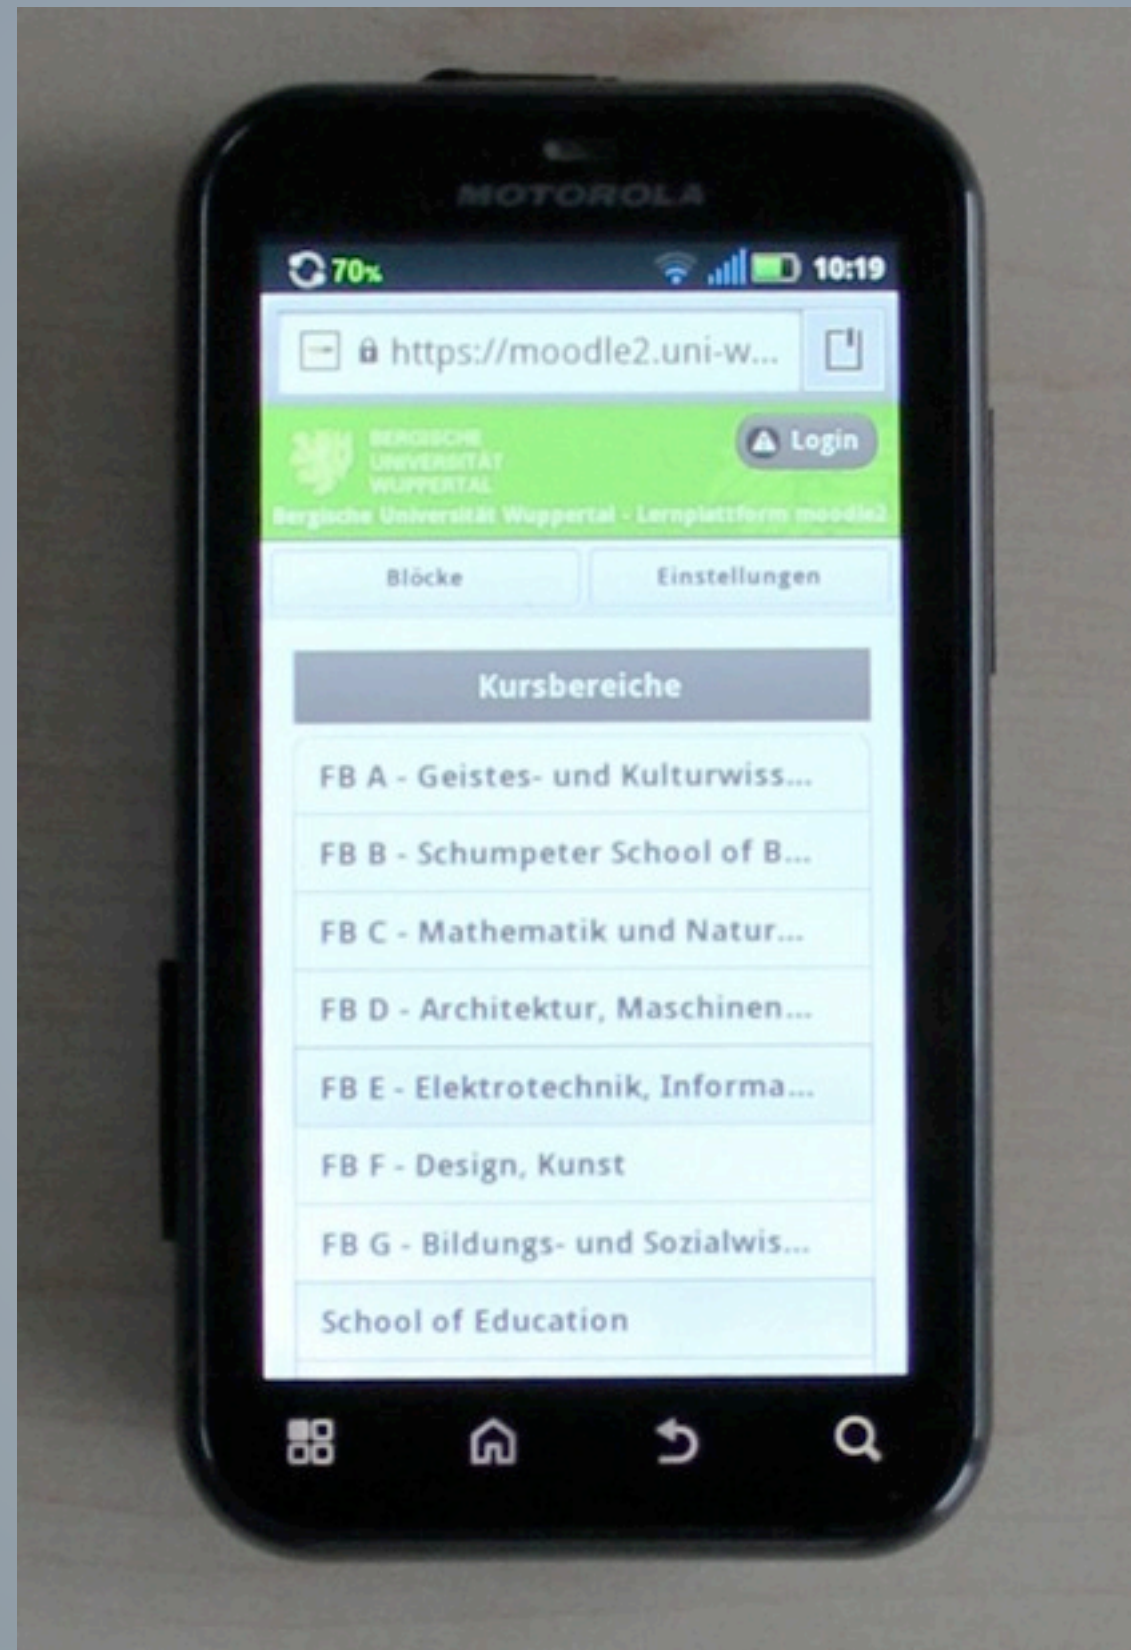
MOTOROLA

70% 10:19

https://moodle2.uni-w...

BERGISCHE UNIVERSITÄT WUPPERTAL

Login

Bergische Universität Wuppertal - Lernplattform moodle2

Blöcke

Einstellungen

Kursbereiche

FB A - Geistes- und Kulturwiss...

FB B - Schumpeter School of B...

FB C - Mathematik und Natur...

FB D - Architektur, Maschinen...

FB E - Elektrotechnik, Informa...

FB F - Design, Kunst

FB G - Bildungs- und Sozialwis...

School of Education